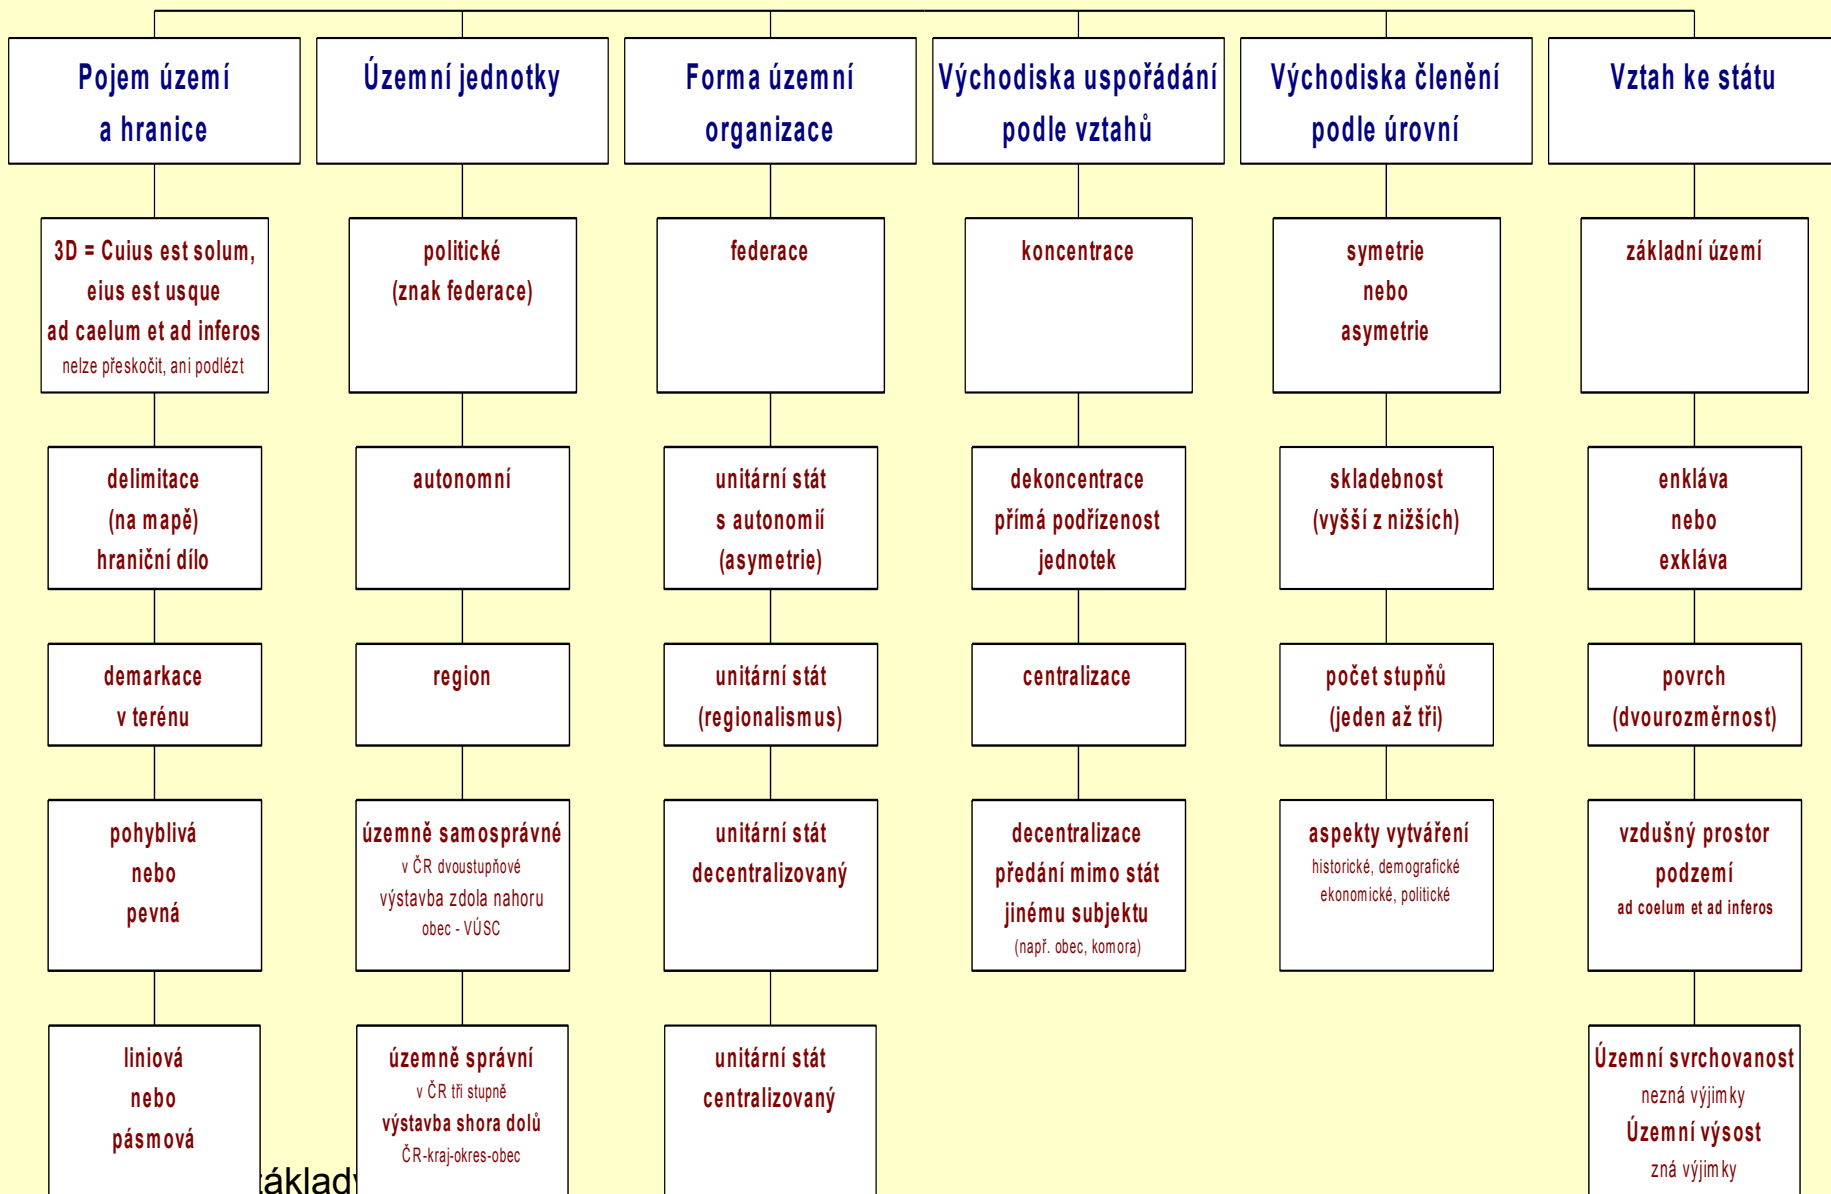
Pojem území a hranice

3D = Cuius est solum, eius est usque ad caelum et ad inferos
nelze přeskočit, ani podlézt

delimitace (na mapě) hraniční dílo

demarkace v terénu

pohyblivá nebo pevná

liniová nebo pásmová

Územní jednotky

politické (znak federace)

autonomní

region

územně samosprávné
v ČR dvoustupňové
výstavba zdola nahoru
obec - VÚSC

územně správní
v ČR tři stupně
výstavba shora dolů
ČR-kraj-okres-obec

Forma územní organizace

federace

unitární stát s autonomií (asymetrie)

unitární stát (regionalismus)

unitární stát decentralizovaný

unitární stát centralizovaný

Východiska uspořádání podle vztahů

koncentrace

dekoncentrace přímá podřízenost jednotek

centralizace

decentralizace předání mimo stát jinému subjektu
(např. obec, komora)

Východiska členění podle úrovní

symetrie nebo asymetrie

skladebnost (vyšší z nižších)

počet stupňů (jeden až tři)

aspekty vytváření
historické, demografické ekonomické, politické

Vztah ke státu

základní území

enkláva nebo exkláva

povrch (dvourozměrnost)

vzdušný prostor podzemí
ad coelum et ad inferos

Územní svrchovanost
nezná výjimky
Územní výsost
zná výjimky

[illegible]ákladv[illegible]